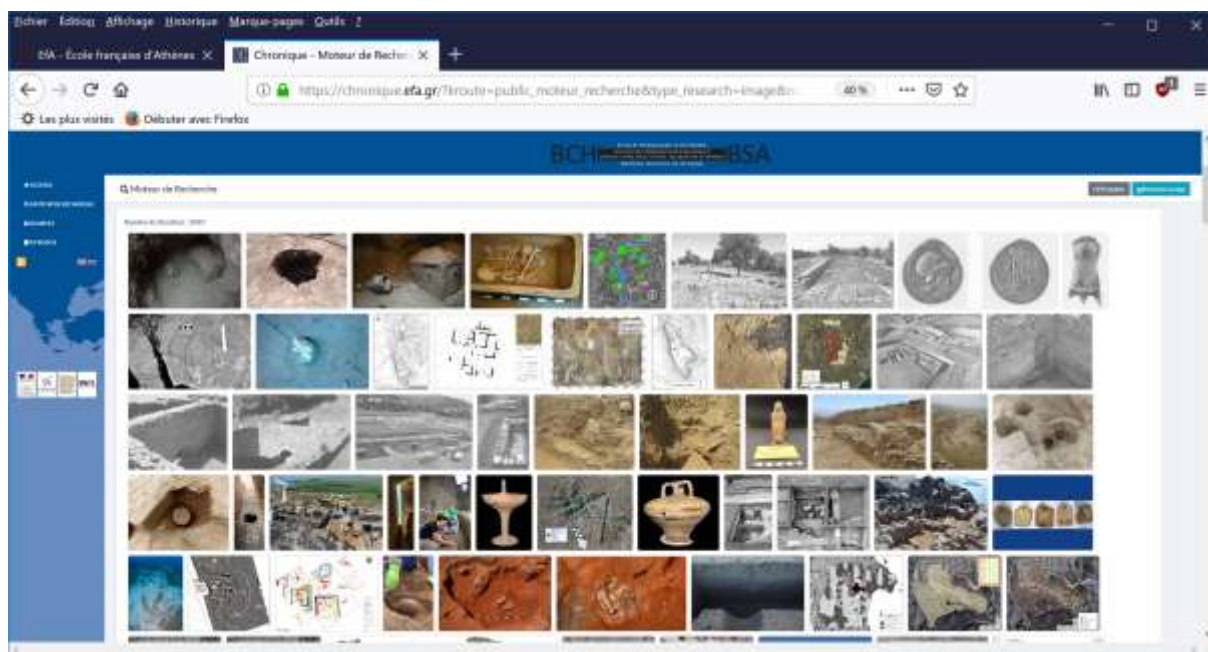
Fichier Édition Affichage Historique Marque-pages Outils ?

EfA - École française d'Athènes ×
Chronique - Moteur de Recher ×
+

https://chronique.efa.gr/?kroute=public_moteur_recherche&type_research=image&n...
40 %

Les plus visités
Débuter avec Firefox

BCH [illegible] BSA

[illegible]
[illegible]
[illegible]
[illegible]

Moteur de Recherche

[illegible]
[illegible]

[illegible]